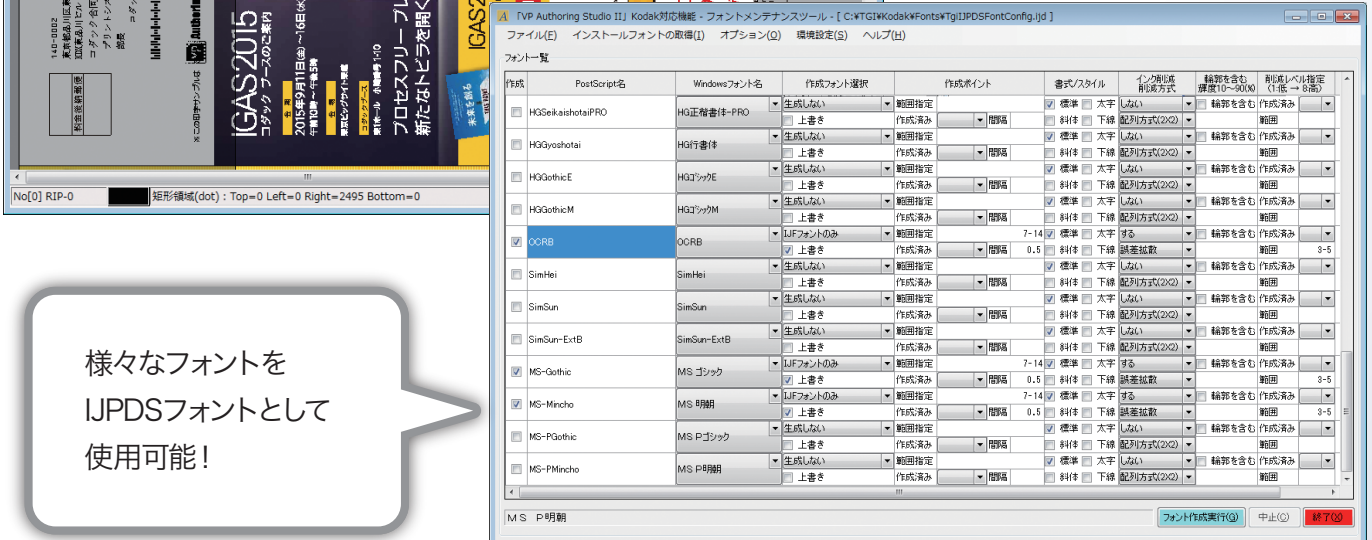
「VP Authoring Studio II」Kodak対応機能 - フォントメンテナンスツール - [ C:¥TGI¥Kodak¥Fonts¥TgiIJPDSFontConfig.ijd ]

ファイル(F) インストールフォントの取得(I) オプション(O) 環境設定(S) ヘルプ(H)

フォント一覧

| 作成 | PostScript名 | Windowsフォント名 | 作成フォント選択 | 作成ポイント | 書式/スタイル | インク削減 削減方式 | 輪郭を含む 濃度10～90(%) | 削減レベル指定 (1低 → 8高) |
|---|---|---|---|---|---|---|---|---|
| ☐ | HGSeikaishotaiPRO | HG正楷書体-PRO | 生成しない / 上書き | 範囲指定 / 作成済み 間隔 | 標準 太字 / 斜体 下線 | しない / 配列方式(2X2) | 輪郭を含む | 作成済み / 範囲 |
| ☐ | HGGyoshotai | HG行書体 | 生成しない / 上書き | 範囲指定 / 作成済み 間隔 | 標準 太字 / 斜体 下線 | しない / 配列方式(2X2) | 輪郭を含む | 作成済み / 範囲 |
| ☐ | HGGothicE | HGｺﾞｼｯｸE | 生成しない / 上書き | 範囲指定 / 作成済み 間隔 | 標準 太字 / 斜体 下線 | しない / 配列方式(2X2) | 輪郭を含む | 作成済み / 範囲 |
| ☐ | HGGothicM | HGｺﾞｼｯｸM | 生成しない / 上書き | 範囲指定 / 作成済み 間隔 | 標準 太字 / 斜体 下線 | しない / 配列方式(2X2) | 輪郭を含む | 作成済み / 範囲 |
| ☑ | OCRB | OCRB | IJFフォントのみ / 上書き | 範囲指定 7-14 / 作成済み 間隔 0.5 | 標準 太字 / 斜体 下線 | する / 誤差拡散 | 輪郭を含む | 作成済み / 範囲 3-5 |
| ☐ | SimHei | SimHei | 生成しない / 上書き | 範囲指定 / 作成済み 間隔 | 標準 太字 / 斜体 下線 | しない / 配列方式(2X2) | 輪郭を含む | 作成済み / 範囲 |
| ☐ | SimSun | SimSun | 生成しない / 上書き | 範囲指定 / 作成済み 間隔 | 標準 太字 / 斜体 下線 | しない / 配列方式(2X2) | 輪郭を含む | 作成済み / 範囲 |
| ☐ | SimSun-ExtB | SimSun-ExtB | 生成しない / 上書き | 範囲指定 / 作成済み 間隔 | 標準 太字 / 斜体 下線 | しない / 配列方式(2X2) | 輪郭を含む | 作成済み / 範囲 |
| ☑ | MS-Gothic | MS ゴシック | IJFフォントのみ / 上書き | 範囲指定 7-14 / 作成済み 間隔 0.5 | 標準 太字 / 斜体 下線 | する / 誤差拡散 | 輪郭を含む | 作成済み / 範囲 3-5 |
| ☑ | MS-Mincho | MS 明朝 | IJFフォントのみ / 上書き | 範囲指定 7-14 / 作成済み 間隔 0.5 | 標準 太字 / 斜体 下線 | する / 誤差拡散 | 輪郭を含む | 作成済み / 範囲 3-5 |
| ☐ | MS-PGothic | MS Pゴシック | 生成しない / 上書き | 範囲指定 / 作成済み 間隔 | 標準 太字 / 斜体 下線 | しない / 配列方式(2X2) | 輪郭を含む | 作成済み / 範囲 |
| ☐ | MS-PMincho | MS P明朝 | 生成しない / 上書き | 範囲指定 / 作成済み 間隔 | 標準 太字 / 斜体 下線 | しない / 配列方式(2X2) | 輪郭を含む | 作成済み / 範囲 |

MS P明朝 フォント作成実行(G) 中止(C) 終了(X)

No[0] RIP-0 矩形領域(dot) : Top=0 Left=0 Right=2495 Bottom=0

IGAS2015 コダック ブースのご案内 2015年9月11日(金)～16日(水) 午前10時～午後5時 東京ビッグサイト東館 プロセスフリー プレ 新たなトビラを開く 未来を創る

様々なフォントを IJPDSフォントとして 使用可能！